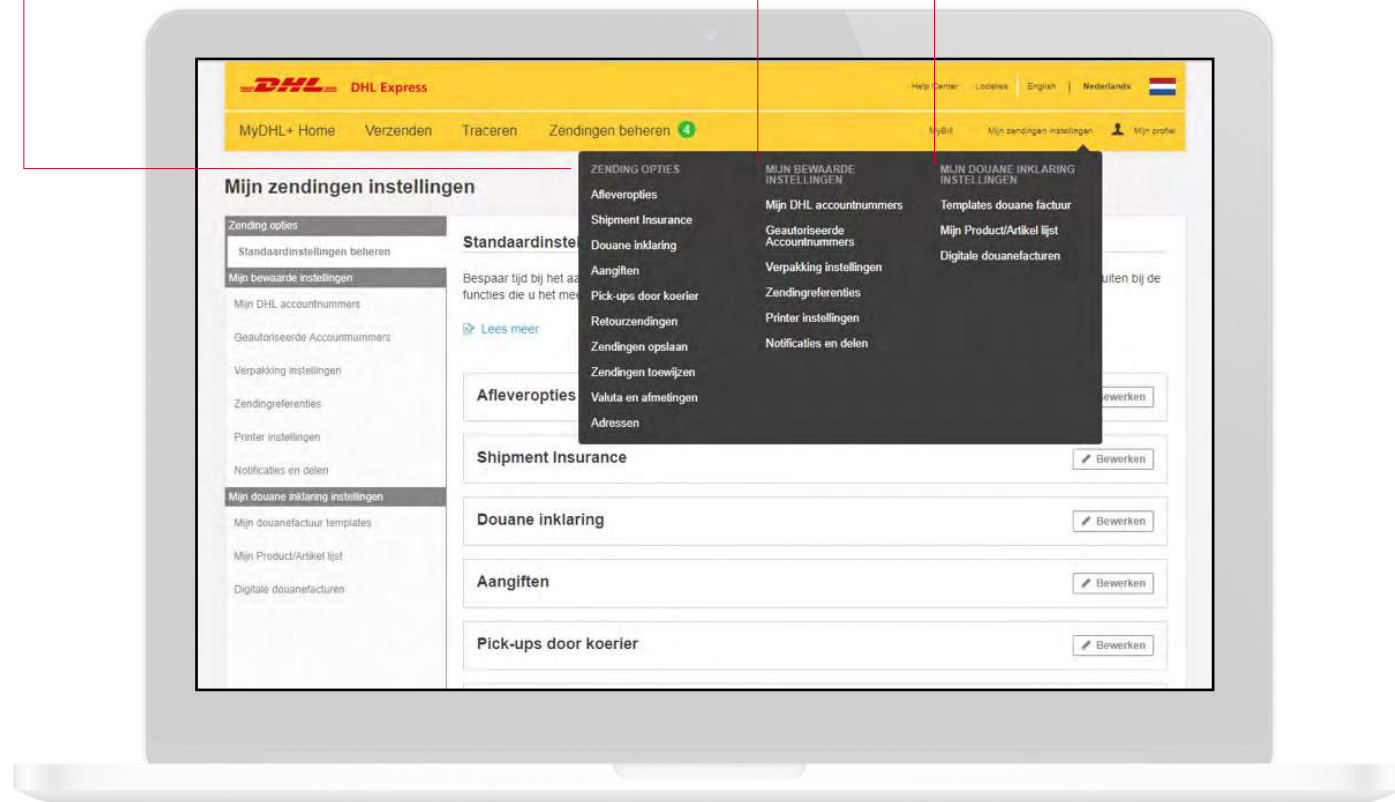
DHL DHL Express

Help Center | Locaties | English | Nederlands

MyDHL+ Home Verzenden Traceren Zendingen beheren 4

MyBill Mijn zendingen instellingen Mijn profiel

Mijn zendingen instellingen

Zending opties
Standaardinstellingen beheren
Mijn bewaarde instellingen
Mijn DHL accountnummers
Geautoriseerde Accountnummers
Verpakking instellingen
Zendingreferenties
Printer instellingen
Notificaties en delen
Mijn douane inklaring instellingen
Mijn douanefactuur templates
Mijn Product/Artikel lijst
Digitale douanefacturen

Standaardinstel

Bespaar tijd bij het aa uiten bij de functies die u het mee

Lees meer

ZENDING OPTIES
Afleveropties
Shipment Insurance
Douane inklaring
Aangiften
Pick-ups door koerier
Retourzendingen
Zendingen opslaan
Zendingen toewijzen
Valuta en afmetingen
Adressen

MIJN BEWAARDE INSTELLINGEN
Mijn DHL accountnummers
Geautoriseerde Accountnummers
Verpakking instellingen
Zendingreferenties
Printer instellingen
Notificaties en delen

MIJN DOUANE INKLARING INSTELLINGEN
Templates douane factuur
Mijn Product/Artikel lijst
Digitale douanefacturen

Afleveropties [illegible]ewerken

Shipment Insurance Bewerken

Douane inklaring Bewerken

Aangiften Bewerken

Pick-ups door koerier Bewerken